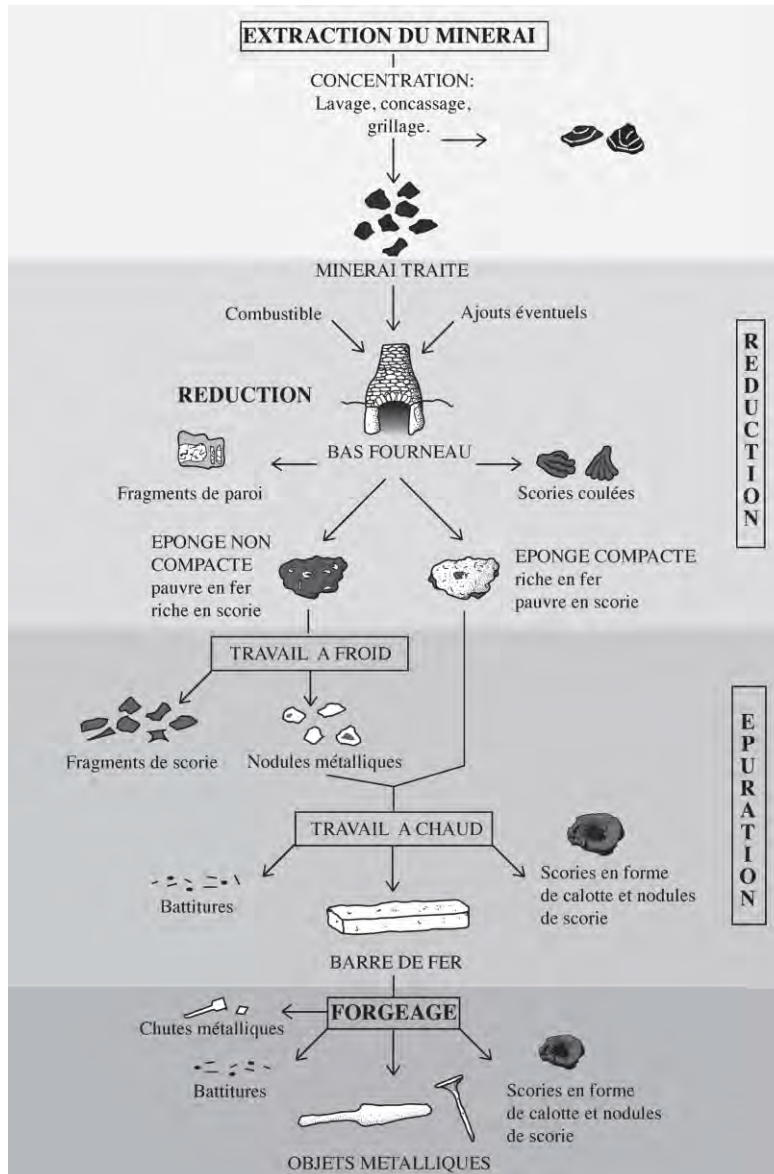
EXTRACTION DU MINERAI

CONCENTRATION: Lavage, concassage, grillage.

MINERAI TRAITE

Combustible

Ajouts éventuels

REDUCTION

BAS FOURNEAU

Fragments de paroi

Scories coulées

R E D U C T I O N

EPONGE NON COMPACTE pauvre en fer riche en scorie

EPONGE COMPACTE riche en fer pauvre en scorie

TRAVAIL A FROID

Fragments de scorie

Nodules métalliques

E P U R A T I O N

TRAVAIL A CHAUD

Battitures

Scories en forme de calotte et nodules de scorie

BARRE DE FER

FORGEAGE

Chutes métalliques

Battitures

Scories en forme de calotte et nodules de scorie

OBJETS METALLIQUES